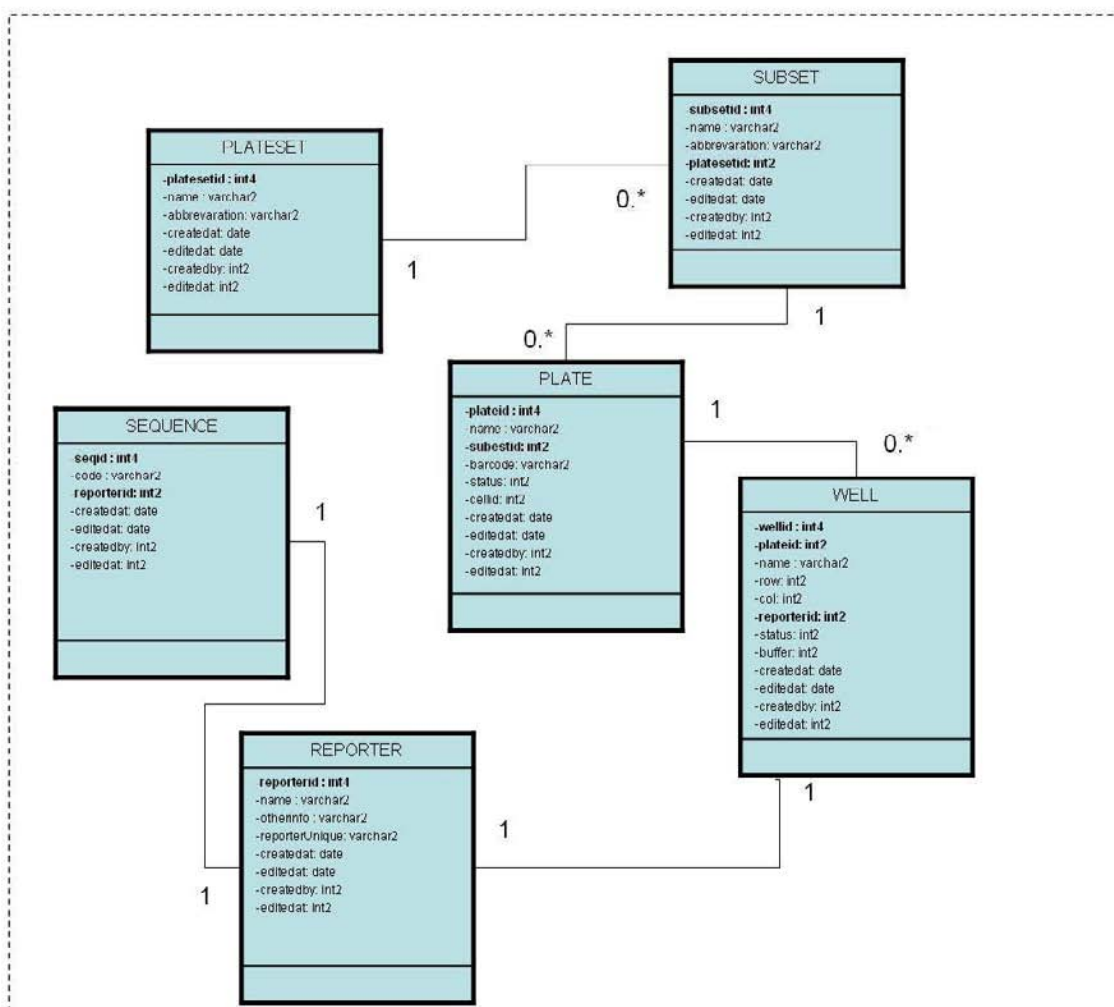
SUBSET
-subsetid : int4
-name : varchar2
-abbrevaration: varchar2
-platesetid: int2
-createdat: date
-editedat: date
-createdby: int2
-editedat: int2

PLATESET
-platesetid : int4
-name : varchar2
-abbrevaration: varchar2
-createdat: date
-editedat: date
-createdby: int2
-editedat: int2

0.*

1

1

0.*

PLATE
-plateid : int4
-name : varchar2
-subsetid: int2
-barcode: varchar2
-status: int2
-cellid: int2
-createdat: date
-editedat: date
-createdby: int2
-editedat: int2

1

0.*

SEQUENCE
-seqid : int4
-code : varchar2
-reporterid: int2
-createdat: date
-editedat: date
-createdby: int2
-editedat: int2

1

WELL
-wellid : int4
-plateid: int2
-name : varchar2
-row: int2
-col: int2
-reporterid: int2
-status: int2
-buffer: int2
-createdat: date
-editedat: date
-createdby: int2
-editedat: int2

REPORTER
-reporterid : int4
-name : varchar2
-otherinfo : varchar2
-reporterUnique: varchar2
-createdat: date
-editedat: date
-createdby: int2
-editedat: int2

1

1

1